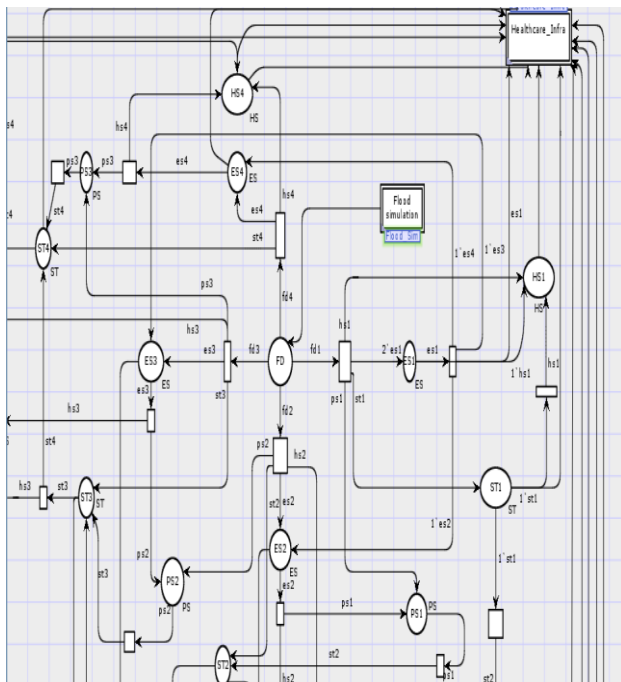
Healthcare_Infra

HS4
HS
hs4
ps3
PS3
PS
ps3
es4
ES4
ES
s4
hs4
es4
Flood simulation
Flood Sim
t4
st4
ST4
ST
st4
1`es4
1`es3
es1
HS1
HS
ps3
fd4
hs1
hs3
fd3
fd1
ES3
es3
FD
2`es1
ES1
es1
ES
ES
st3
ps1
st1
1`hs1
hs1
es3
hs3
fd2
st4
ps2
hs2
hs3
st3
ST3
ST
ST1
ST
1`st1
st2
es2
1`es2
ES2
ES
ps2
PS2
ps2
PS
es2
1`st1
st3
ps1
PS1
PS
ST2
st2
hs2
ps1
st2